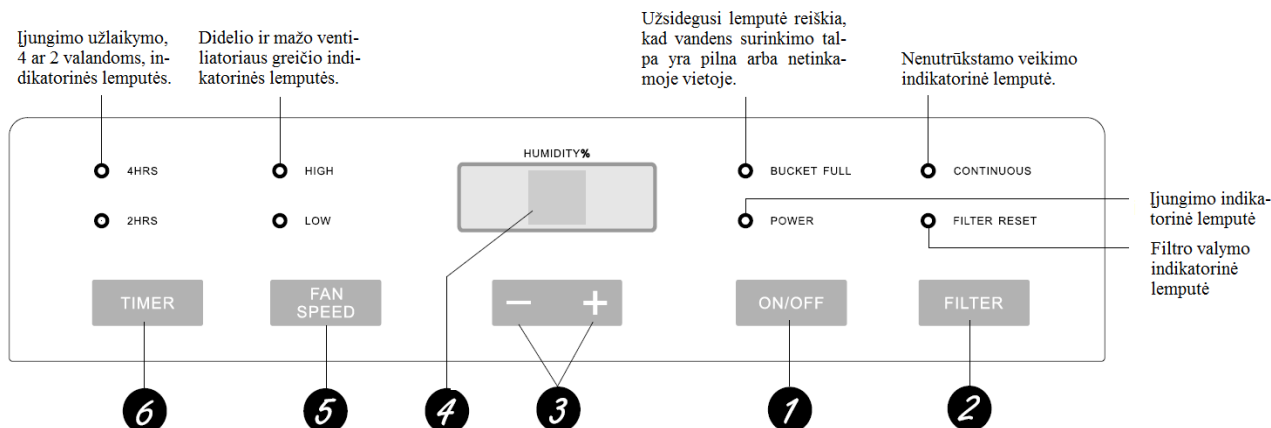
Įjungimo užlaikymo, 4 ar 2 valandoms, indikatorinės lemputės.

Didelio ir mažo ventiliatoriaus greičio indikatorinės lemputės.

Užsidegusi lemputė reiškia, kad vandens surinkimo talpa yra pilna arba netinkamoje vietoje.

Nenutrūkstamo veikimo indikatorinė lemputė.

4HRS

2HRS

HIGH

LOW

HUMIDITY%

BUCKET FULL

POWER

CONTINUOUS

FILTER RESET

Įjungimo indikatorinė lemputė

Filtro valymo indikatorinė lemputė

TIMER

FAN SPEED

−

+

ON/OFF

FILTER

6

5

4

3

1

2